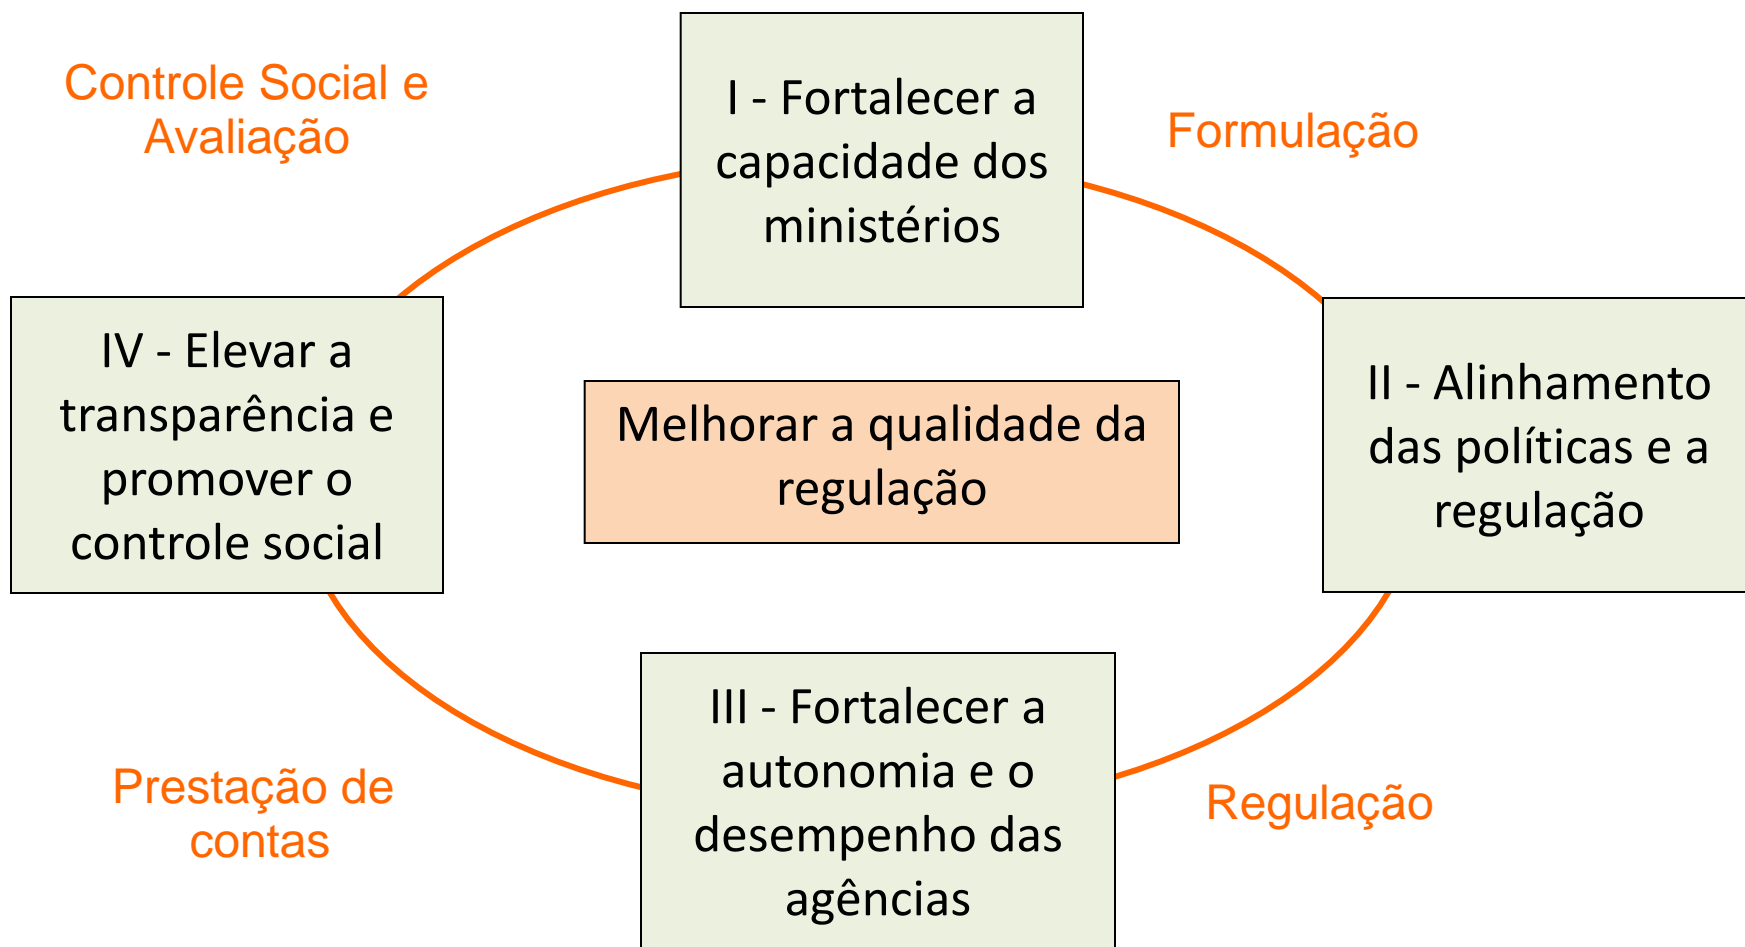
Controle Social e Avaliação

I - Fortalecer a capacidade dos ministérios

Formulação

IV - Elevar a transparência e promover o controle social

Melhorar a qualidade da regulação

II - Alinhamento das políticas e a regulação

III - Fortalecer a autonomia e o desempenho das agências

Prestação de contas

Regulação